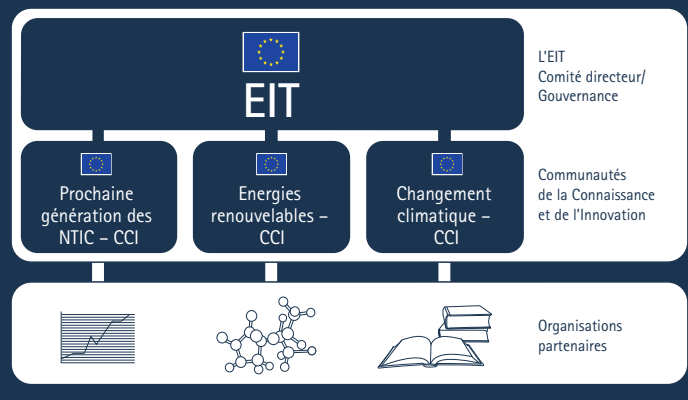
EIT

L'EIT
Comité directeur/
Gouvernance

Prochaine génération des NTIC – CCI

Energies renouvelables – CCI

Changement climatique – CCI

Communautés de la Connaissance et de l'Innovation

Organisations partenaires